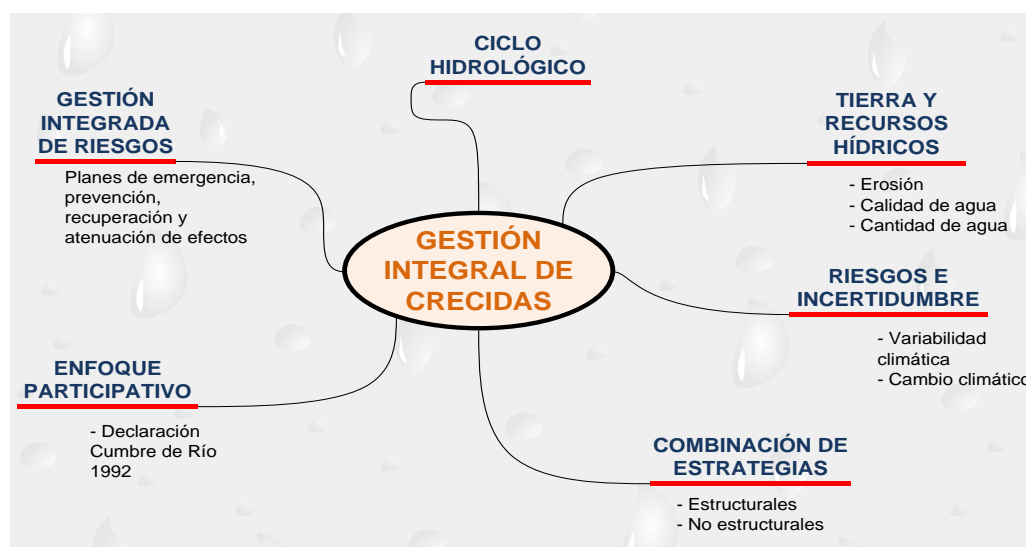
GESTIÓN INTEGRAL DE CRECIDAS

CICLO HIDROLÓGICO

GESTIÓN INTEGRADA DE RIESGOS

Planes de emergencia, prevención, recuperación y atenuación de efectos

TIERRA Y RECURSOS HÍDRICOS

- Erosión
- Calidad de agua
- Cantidad de agua

RIESGOS E INCERTIDUMBRE

- Variabilidad climática
- Cambio climático

ENFOQUE PARTICIPATIVO

- Declaración Cumbre de Río 1992

COMBINACIÓN DE ESTRATEGIAS

- Estructurales
- No estructurales